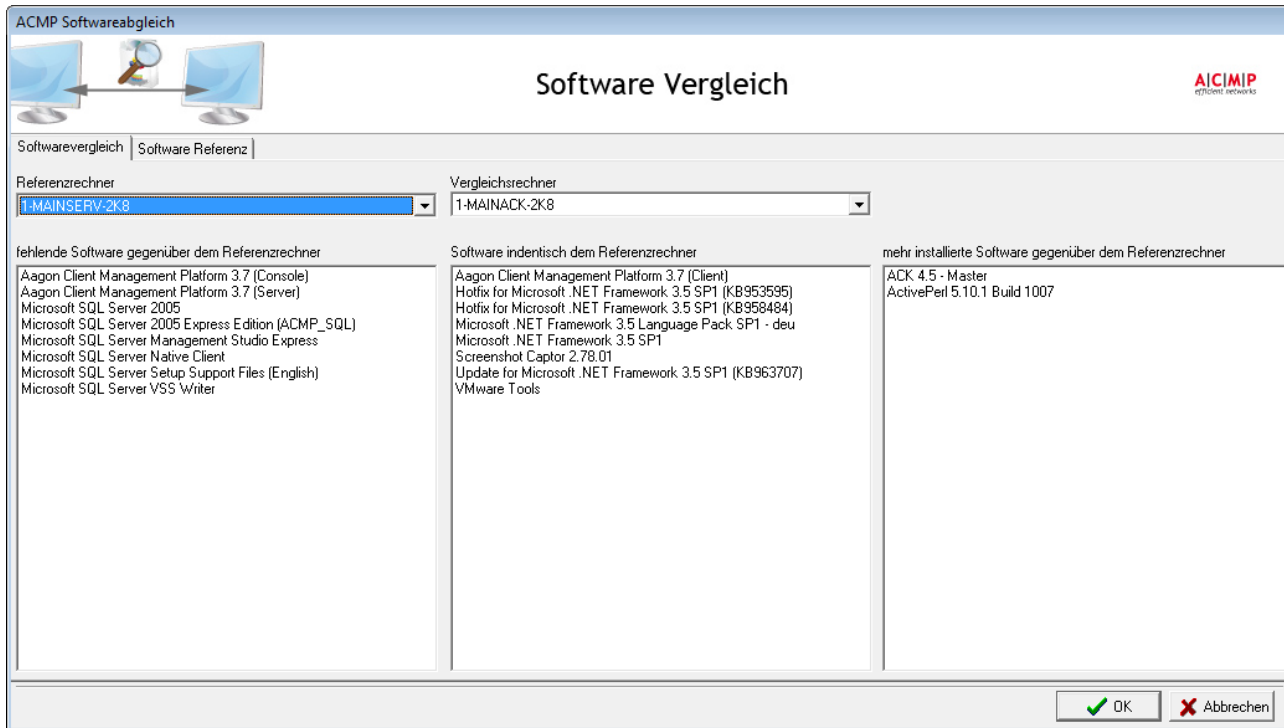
ACMP Softwareabgleich

Software Vergleich

A|C|M|P
efficient networks

Softwarevergleich | Software Referenz

Referenzrechner
1-MAINSERV-2K8

Vergleichsrechner
1-MAINACK-2K8

fehlende Software gegenüber dem Referenzrechner
Aagon Client Management Platform 3.7 (Console)
Aagon Client Management Platform 3.7 (Server)
Microsoft SQL Server 2005
Microsoft SQL Server 2005 Express Edition (ACMP_SQL)
Microsoft SQL Server Management Studio Express
Microsoft SQL Server Native Client
Microsoft SQL Server Setup Support Files (English)
Microsoft SQL Server VSS Writer

Software indentisch dem Referenzrechner
Aagon Client Management Platform 3.7 (Client)
Hotfix for Microsoft .NET Framework 3.5 SP1 (KB953595)
Hotfix for Microsoft .NET Framework 3.5 SP1 (KB958484)
Microsoft .NET Framework 3.5 Language Pack SP1 - deu
Microsoft .NET Framework 3.5 SP1
Screenshot Captor 2.78.01
Update for Microsoft .NET Framework 3.5 SP1 (KB963707)
VMware Tools

mehr installierte Software gegenüber dem Referenzrechner
ACK 4.5 - Master
ActivePerl 5.10.1 Build 1007

OK
Abbrechen